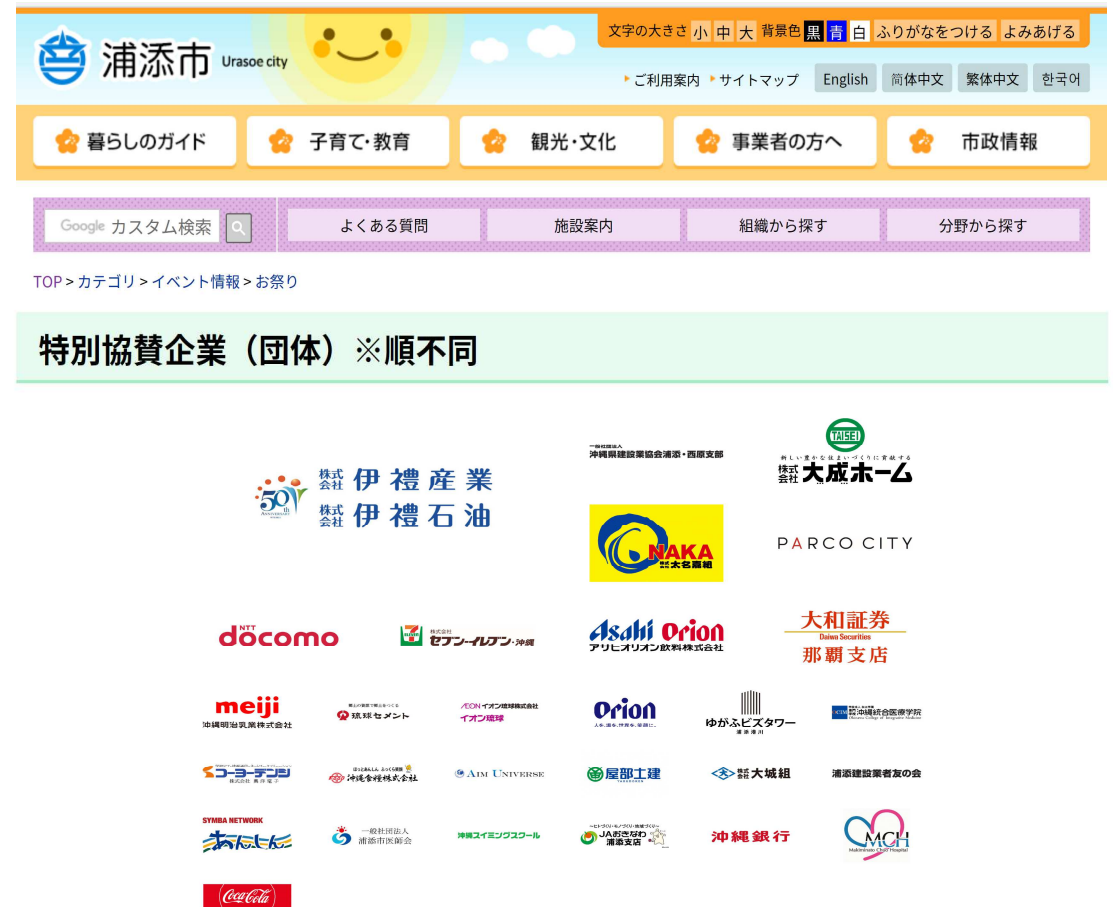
浦添市 Urasoe city

文字の大きさ 小 中 大 背景色 黒 青 白 ふりがなをつける よみあげる

ご利用案内 サイトマップ English 简体中文 繁体中文 한국어

暮らしのガイド 子育て・教育 観光・文化 事業者の方へ 市政情報

Google カスタム検索

よくある質問 施設案内 組織から探す 分野から探す

TOP > カテゴリ > イベント情報 > お祭り

特別協賛企業（団体）※順不同

50th 株式会社 伊禮産業 株式会社 伊禮石油

一般社団法人 沖縄県建設業協会浦添・西原支部

TAISEI 株式会社 大成ホーム

NAKA 株式会社 太名嘉組

PARCO CITY

NTT docomo

株式会社 セブン-イレブン・沖縄

Asahi Orion アサヒオリオン飲料株式会社

大和証券 Daiwa Securities 那覇支店

meiji 沖縄明治乳業株式会社

琉球セメント

AEON イオン琉球株式会社 イオン琉球

Orion

ゆがふビズタワー

沖縄統合医療学院

コーヨーテンシ

沖縄食糧株式会社

AIM UNIVERSE

屋部土建

株式会社 大城組

浦添建設業者友の会

SYMBA NETWORK あたらしん

一般社団法人 浦添市医師会

沖縄スイミングスクール

JAおきなわ 浦添支店

沖縄銀行

MCH Makiminato Central Hospital

Coca-Cola